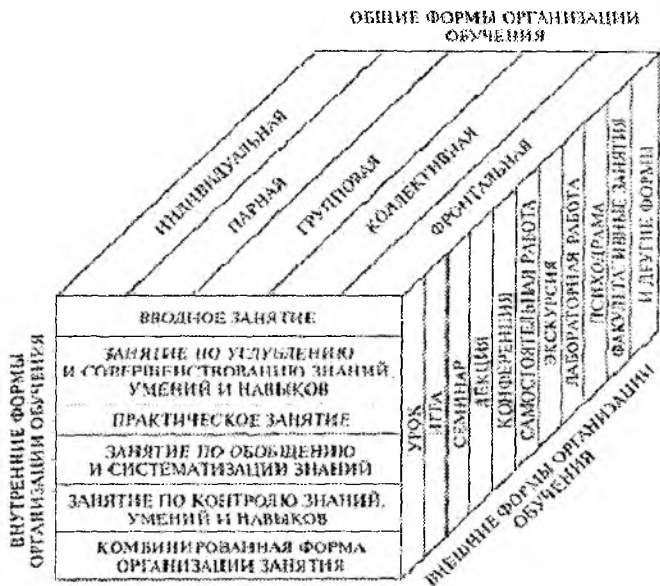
ОБЩИЕ ФОРМЫ ОРГАНИЗАЦИИ ОБУЧЕНИЯ

ИНДИВИДУАЛЬНАЯ

ПАРНАЯ

ГРУППОВАЯ

КОЛЛЕКТИВНАЯ

ФРОНТАЛЬНАЯ

ВНУТРЕННИЕ ФОРМЫ ОРГАНИЗАЦИИ ОБУЧЕНИЯ

ВВОДНОЕ ЗАНЯТИЕ

ЗАНЯТИЕ ПО УГЛУБЛЕНИЮ И СОВЕРШЕНСТВОВАНИЮ ЗНАНИЙ, УМЕНИЙ И НАВЫКОВ

ПРАКТИЧЕСКОЕ ЗАНЯТИЕ

ЗАНЯТИЕ ПО ОБОБЩЕНИЮ И СИСТЕМАТИЗАЦИИ ЗНАНИЙ

ЗАНЯТИЕ ПО КОНТРОЛЮ ЗНАНИЙ, УМЕНИЙ И НАВЫКОВ

КОМБИНИРОВАННАЯ ФОРМА ОРГАНИЗАЦИИ ЗАНЯТИЯ

УРОК

ИГРА

СЕМИНАР

ЛЕКЦИЯ

КОНФЕРЕНЦИЯ

САМОСТОЯТЕЛЬНАЯ РАБОТА

ЭКСКУРСИЯ

ЛАБОРАТОРНАЯ РАБОТА

ПСИХОДРАМА

ФАКУЛЬТАТИВНЫЕ ЗАНЯТИЯ

И ДРУГИЕ ФОРМЫ

ВНЕШНИЕ ФОРМЫ ОРГАНИЗАЦИИ ОБУЧЕНИЯ